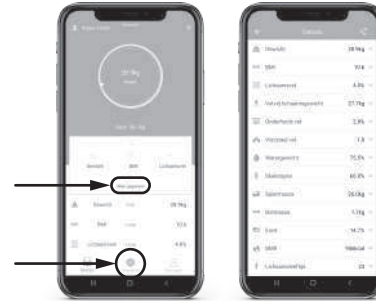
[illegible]

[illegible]

Gewicht

BMI

Lichaamsvet

Meer gegevens

Gewicht 28.1kg

BMI 10.6

Lichaamsvet 4.6%

Gewicht

BMI

Lichaamsvet

Vetvrij lichaamsgewicht 27.7kg

Onderhuids vet 2.9%

Visceraal vet 1.0

Waterpercentage 75.5%

Skeletspier 60.3%

Spiermassa 25.0kg

Botmassa 1.1kg

Eiwit 14.7%

BMR 1066cal

Lichaamsleeftijd 24